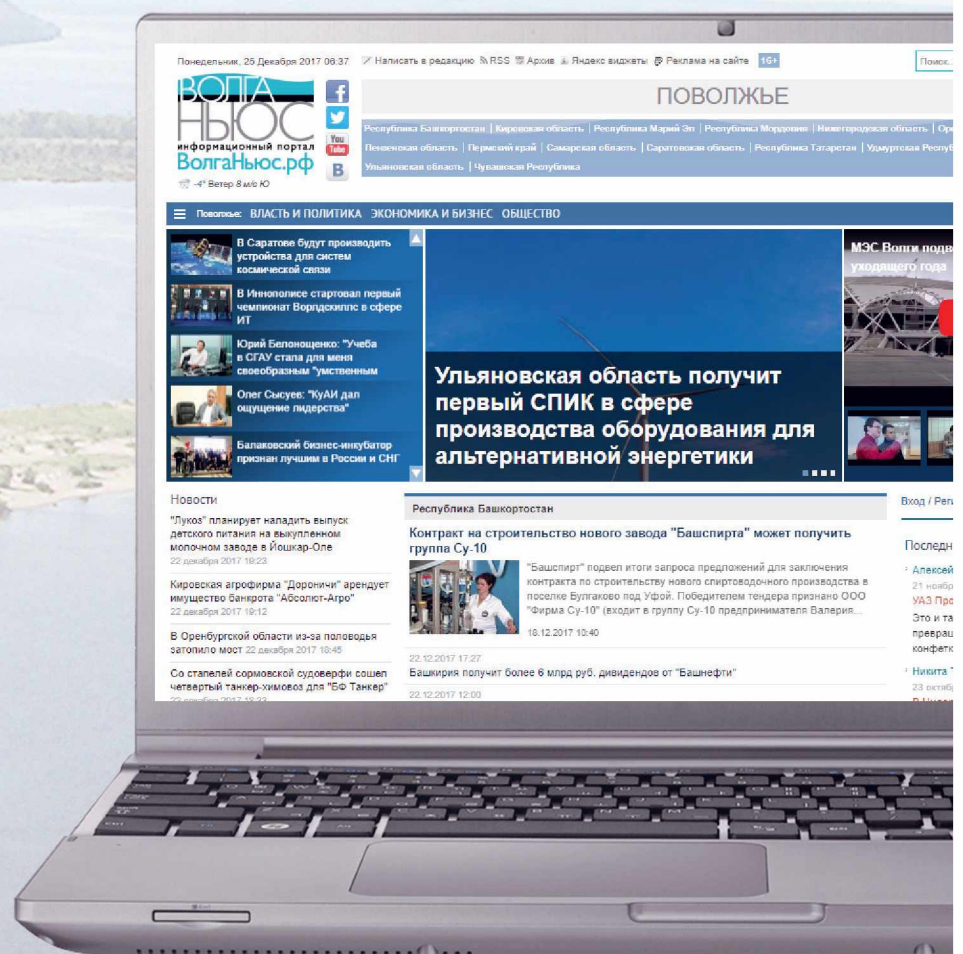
Понедельник, 25 Декабря 2017 06:37 Написать в редакцию RSS Архив Яндекс виджеты Реклама на сайте 16+

Поиск...

ВОЛГА НЬЮС информационный портал ВолгаНьюс.рф

-4° Ветер 8 м/с Ю

You Tube

ПОВОЛЖЬЕ

Республика Башкортостан | Кировская область | Республика Марий Эл | Республика Мордовия | Нижегородская область | Ор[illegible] Пензенская область | Пермский край | Самарская область | Саратовская область | Республика Татарстан | Удмуртская Респуб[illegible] Ульяновская область | Чувашская Республика

Поволжье: ВЛАСТЬ И ПОЛИТИКА ЭКОНОМИКА И БИЗНЕС ОБЩЕСТВО

В Саратове будут производить устройства для систем космической связи

В Иннополисе стартовал первый чемпионат Ворлдскиллс в сфере ИТ

Юрий Белонощенко: "Учеба в СГАУ стала для меня своеобразным "умственным

Олег Сысуев: "КуАИ дал ощущение лидерства"

Балаковский бизнес-инкубатор признан лучшим в России и СНГ

Ульяновская область получит первый СПИК в сфере производства оборудования для альтернативной энергетики

МЭС Волги подв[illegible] уходящего года

Новости

"Лукоз" планирует наладить выпуск детского питания на выкупленном молочном заводе в Йошкар-Оле
22 декабря 2017 18:23

Кировская агрофирма "Дороничи" арендует имущество банкрота "Абсолют-Агро"
22 декабря 2017 19:12

В Оренбургской области из-за половодья затопило мост 22 декабря 2017 18:45

Со стапелей сормовской судоверфи сошел четвертый танкер-химовоз для "БФ Танкер"
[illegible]

Республика Башкортостан

Контракт на строительство нового завода "Башспирта" может получить группа Су-10

"Башспирт" подвел итоги запроса предложений для заключения контракта по строительству нового спиртоводочного производства в поселке Булгаково под Уфой. Победителем тендера признано ООО "Фирма Су-10" (входит в группу Су-10 предпринимателя Валерия...

18.12.2017 10:40

22.12.2017 17:27
Башкирия получит более 6 млрд руб. дивидендов от "Башнефти"

22.12.2017 12:00

Вход / Рег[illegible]

Последн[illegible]

Алексей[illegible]
21 ноябр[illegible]
УАЗ Про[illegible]
Это и та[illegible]
превращ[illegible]
конфетк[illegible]

Никита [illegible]
23 октяб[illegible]